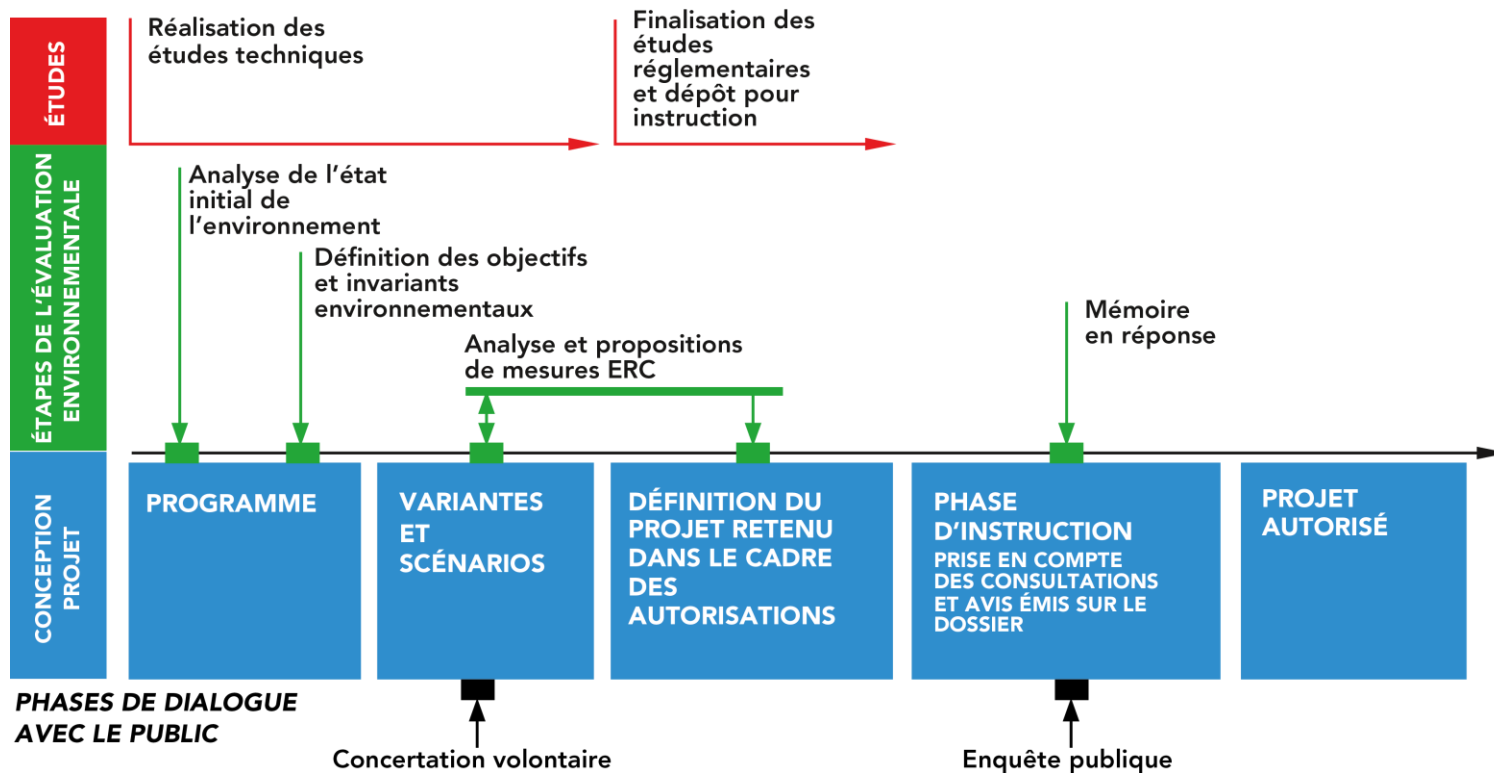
ÉTUDES

Réalisation des études techniques

Finalisation des études réglementaires et dépôt pour instruction

ÉTAPES DE L'ÉVALUATION ENVIRONNEMENTALE

Analyse de l'état initial de l'environnement

Définition des objectifs et invariants environnementaux

Analyse et propositions de mesures ERC

Mémoire en réponse

CONCEPTION PROJET

PROGRAMME

VARIANTES ET SCÉNARIOS

DÉFINITION DU PROJET RETENU DANS LE CADRE DES AUTORISATIONS

PHASE D'INSTRUCTION
PRISE EN COMPTE DES CONSULTATIONS ET AVIS ÉMIS SUR LE DOSSIER

PROJET AUTORISÉ

PHASES DE DIALOGUE AVEC LE PUBLIC

Concertation volontaire

Enquête publique